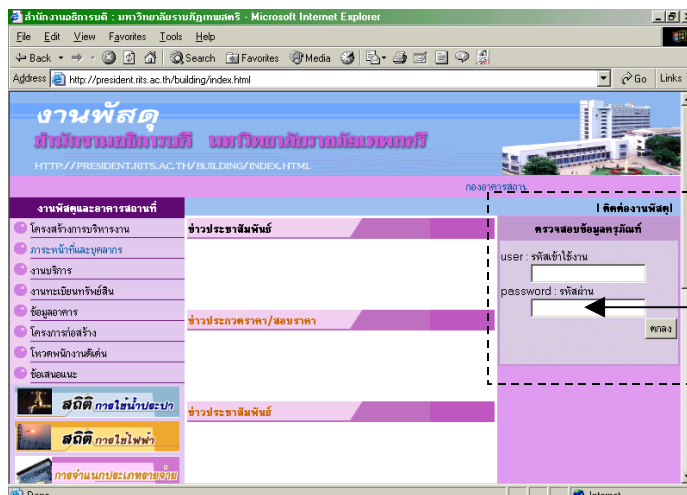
สำนักงานอธิการบดี : มหาวิทยาลัยราชภัฏเทพสตรี - Microsoft Internet Explorer

File Edit View Favorites Tools Help

Back Search Favorites Media

Address http://president.rits.ac.th/building/index.html

Go Links

งานพัสดุ

สำนักงานอธิการบดี มหาวิทยาลัยราชภัฏเทพสตรี

HTTP://PRESIDENT.RITS.AC.TH/BUILDING/INDEX.HTML

กองอาคารสถาน

| ติดต่องานพัสดุ |

งานพัสดุและอาคารสถานที่

โครงสร้างการบริหารงาน

ภาระหน้าที่และบุคลากร

งานบริการ

งานทะเบียนทรัพย์สิน

ข้อมูลอาคาร

โครงการก่อสร้าง

โหวตพนักงานดีเด่น

ข้อเสนอแนะ

สถิติ การใช้น้ำประปา

สถิติ การใช้ไฟฟ้า

การจำแนกประเภทรายจ่าย

ข่าวประชาสัมพันธ์

ข่าวประกวดราคา/สอบราคา

ข่าวประชาสัมพันธ์

ตรวจสอบข้อมูลครุภัณฑ์

user : รหัสเข้าใช้งาน

password : รหัสผ่าน

ตกลง

Done

Internet